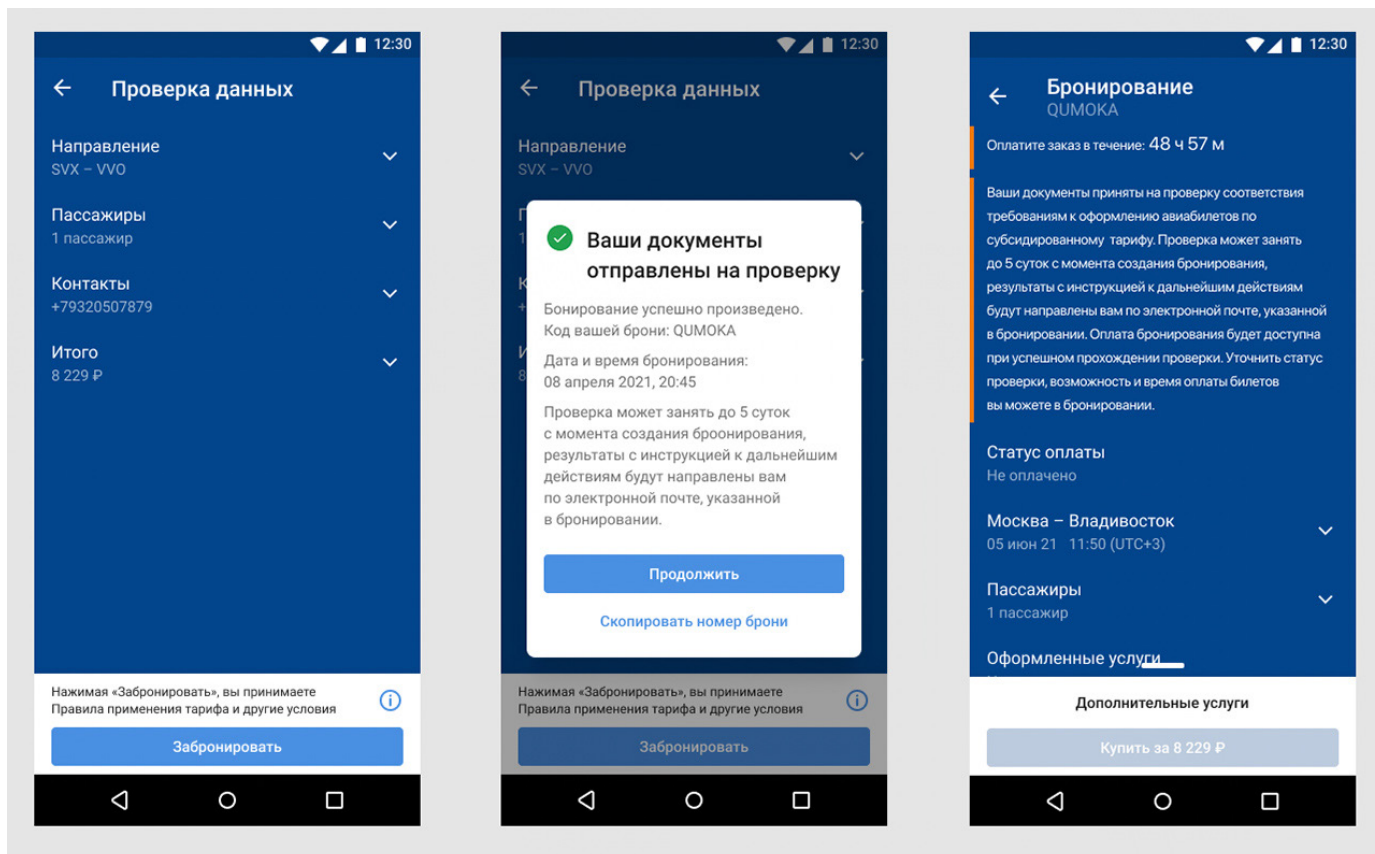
12:30

Проверка данных

Направление
SVX – VVO

Пассажиры
1 пассажир

Контакты
+79320507879

Итого
8 229 ₽

Нажимая «Забронировать», вы принимаете Правила применения тарифа и другие условия

Забронировать

12:30

Проверка данных

Направление
SVX – VVO

Ваши документы отправлены на проверку

Бонирование успешно произведено.
Код вашей брони: QUMOKA

Дата и время бронирования:
08 апреля 2021, 20:45

Проверка может занять до 5 суток с момента создания броонирования, результаты с инструкцией к дальнейшим действиям будут направлены вам по электронной почте, указанной в бронировании.

Продолжить

Скопировать номер брони

Нажимая «Забронировать», вы принимаете Правила применения тарифа и другие условия

Забронировать

12:30

Бронирование
QUMOKA

Оплатите заказ в течение: 48 ч 57 м

Ваши документы приняты на проверку соответствия требованиям к оформлению авиабилетов по субсидированному тарифу. Проверка может занять до 5 суток с момента создания бронирования, результаты с инструкцией к дальнейшим действиям будут направлены вам по электронной почте, указанной в бронировании. Оплата бронирования будет доступна при успешном прохождении проверки. Уточнить статус проверки, возможность и время оплаты билетов вы можете в бронировании.

Статус оплаты
Не оплачено

Москва – Владивосток
05 июн 21 11:50 (UTC+3)

Пассажиры
1 пассажир

Оформленные услуги

Дополнительные услуги

Купить за 8 229 ₽